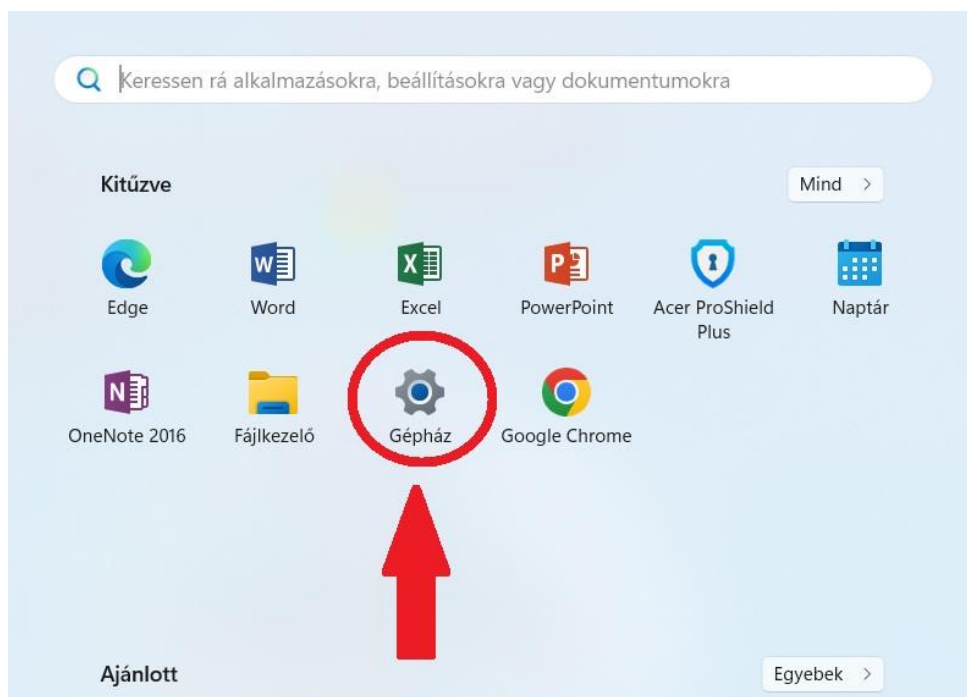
Keressen rá alkalmazásokra, beállításokra vagy dokumentumokra

Kitűzve

Mind >

Edge

Word

Excel

PowerPoint

Acer ProShield Plus

Naptár

OneNote 2016

Fájlkezelő

Gépház

Google Chrome

Ajánlott

Egyebek >